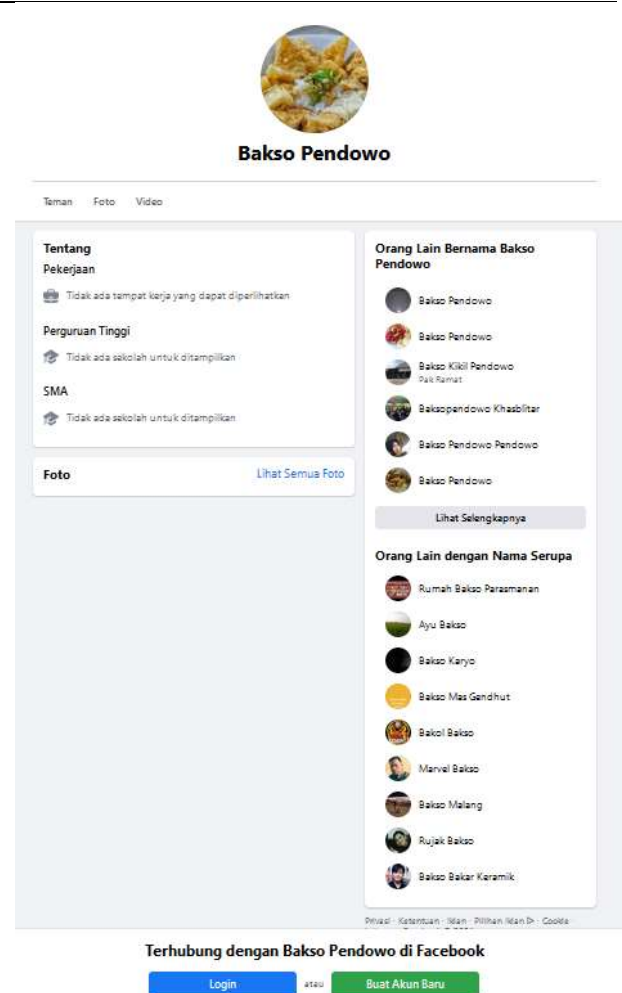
Bakso Pendowo

Teman Foto Video

Tentang
Pekerjaan
Tidak ada tempat kerja yang dapat diperlihatkan

Perguruan Tinggi
Tidak ada sekolah untuk ditampilkan

SMA
Tidak ada sekolah untuk ditampilkan

Foto
Lihat Semua Foto

Orang Lain Bernama Bakso Pendowo
Bakso Pendowo
Bakso Pendowo
Bakso Kikil Pendowo
Pak Ramat
Baksopendowo Khasblitar
Bakso Pendowo Pendowo
Bakso Pendowo
Lihat Selengkapnya

Orang Lain dengan Nama Serupa
Rumah Bakso Parasmanan
Ayu Bakso
Bakso Karyo
Bakso Mas Gendhut
Bakol Bakso
Marvel Bakso
Bakso Malang
Rujak Bakso
Bakso Bakar Keramik

Privasi · Ketentuan · Iklan · Pilihan Iklan · Cookie · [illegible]

Terhubung dengan Bakso Pendowo di Facebook
Login atau Buat Akun Baru